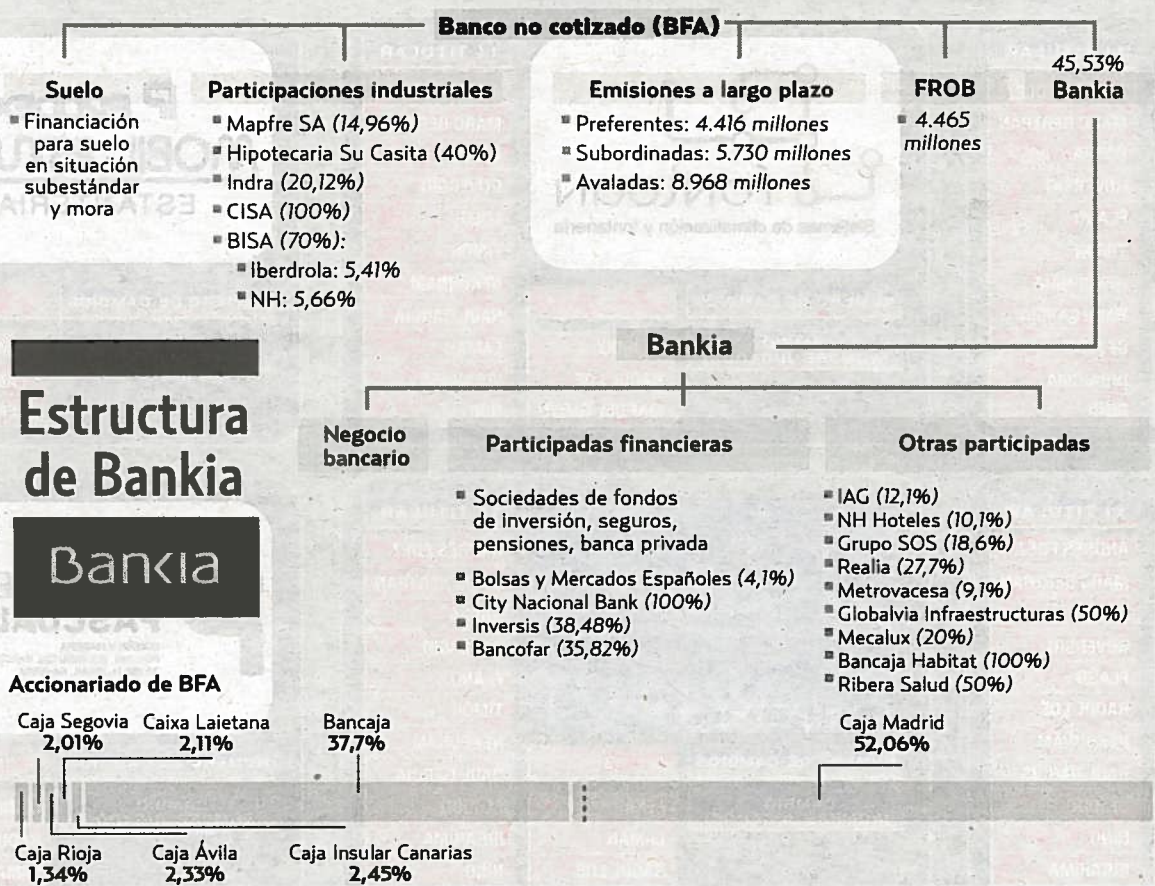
Banco no cotizado (BFA)

Suelo
Financiación para suelo en situación subestándar y mora

Participaciones industriales
Mapfre SA (14,96%)
Hipotecaria Su Casita (40%)
Indra (20,12%)
CISA (100%)
BISA (70%):
Iberdrola: 5,41%
NH: 5,66%

Emisiones a largo plazo
Preferentes: 4.416 millones
Subordinadas: 5.730 millones
Avaladas: 8.968 millones

FROB
4.465 millones

45,53%
Bankia

Estructura de Bankia

Bankia

Bankia

Negocio bancario

Participadas financieras
Sociedades de fondos de inversión, seguros, pensiones, banca privada
Bolsas y Mercados Españoles (4,1%)
City Nacional Bank (100%)
Inversis (38,48%)
Bancofar (35,82%)

Otras participadas
IAG (12,1%)
NH Hoteles (10,1%)
Grupo SOS (18,6%)
Realia (27,7%)
Metrovacesa (9,1%)
Globalvia Infraestructuras (50%)
Mecalux (20%)
Bancaja Habitat (100%)
Ribera Salud (50%)

Accionariado de BFA
Caja Segovia 2,01%
Caixa Laietana 2,11%
Bancaja 37,7%
Caja Madrid 52,06%
Caja Rioja 1,34%
Caja Ávila 2,33%
Caja Insular Canarias 2,45%